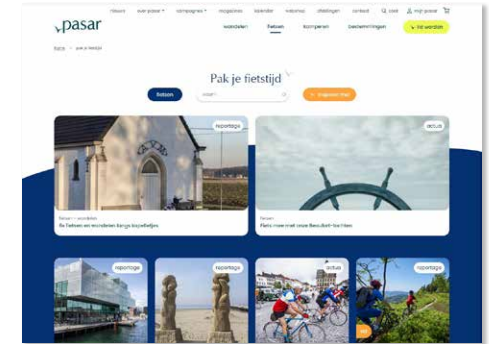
pasar

nieuws over pasar campagnes magazines kalender webshop afdelingen contact zoek mijn pasar

wandelen fietsen kamperen bezienswaardigheden lid worden

home > pak je fietstijd

Pak je fietstijd

fietsen zoek inspiratie filter

reportage

actua

fietsen — wandelen
Re fietsen en wandelen langs kapelletjes

fietsen
Fiets mee met onze Benelux-fietstocht

reportage

reportage

actua

reportage